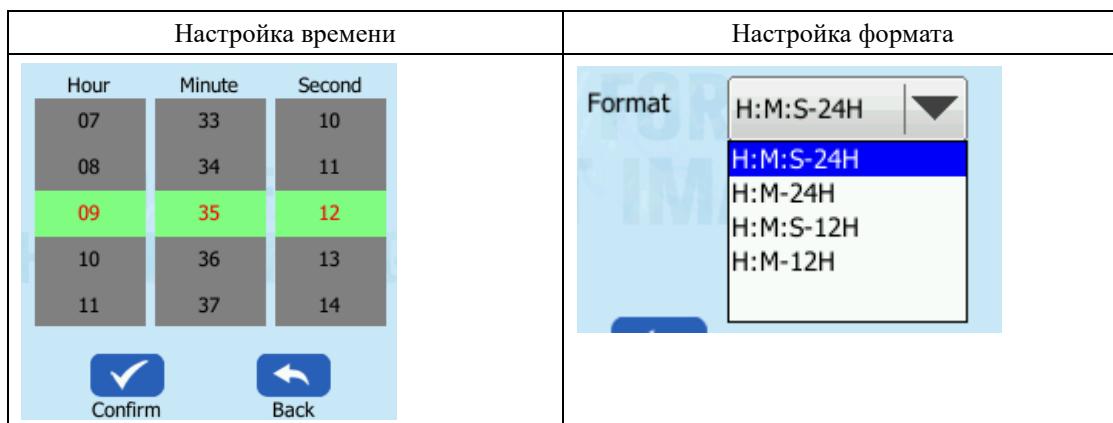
| Настройка времени | Настройка формата |
|---|---|
| Hour Minute Second<br>07 33 10<br>08 34 11<br>09 35 12<br>10 36 13<br>11 37 14<br>Confirm Back | Format H:M:S-24H<br>H:M:S-24H<br>H:M-24H<br>H:M:S-12H<br>H:M-12H |